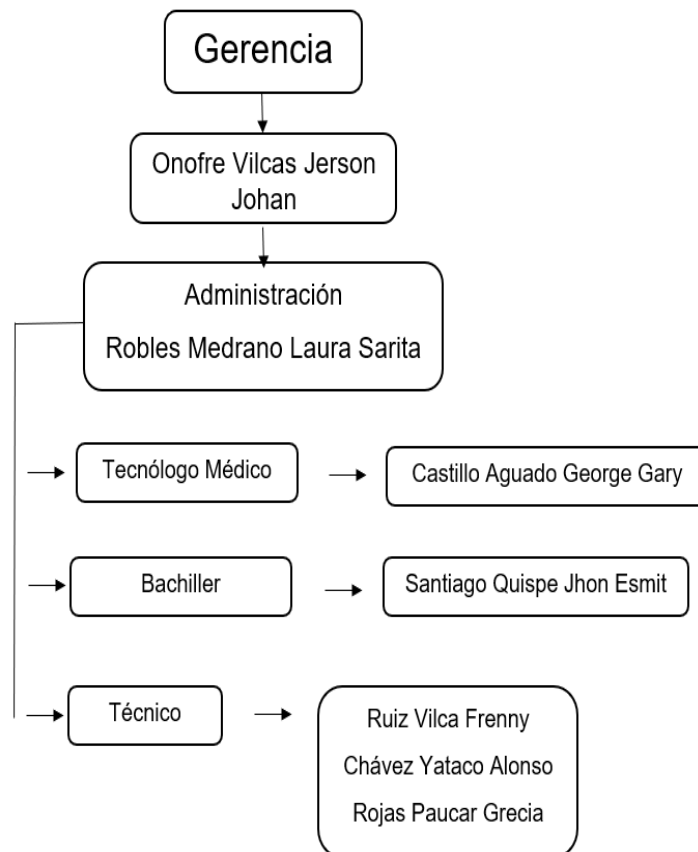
Gerencia

Onofre Vilcas Jerson Johan

Administración

Robles Medrano Laura Sarita

Tecnólogo Médico

Castillo Aguado George Gary

Bachiller

Santiago Quispe Jhon Esmit

Técnico

Ruiz Vilca Frenny

Chávez Yataco Alonso

Rojas Paucar Grecia